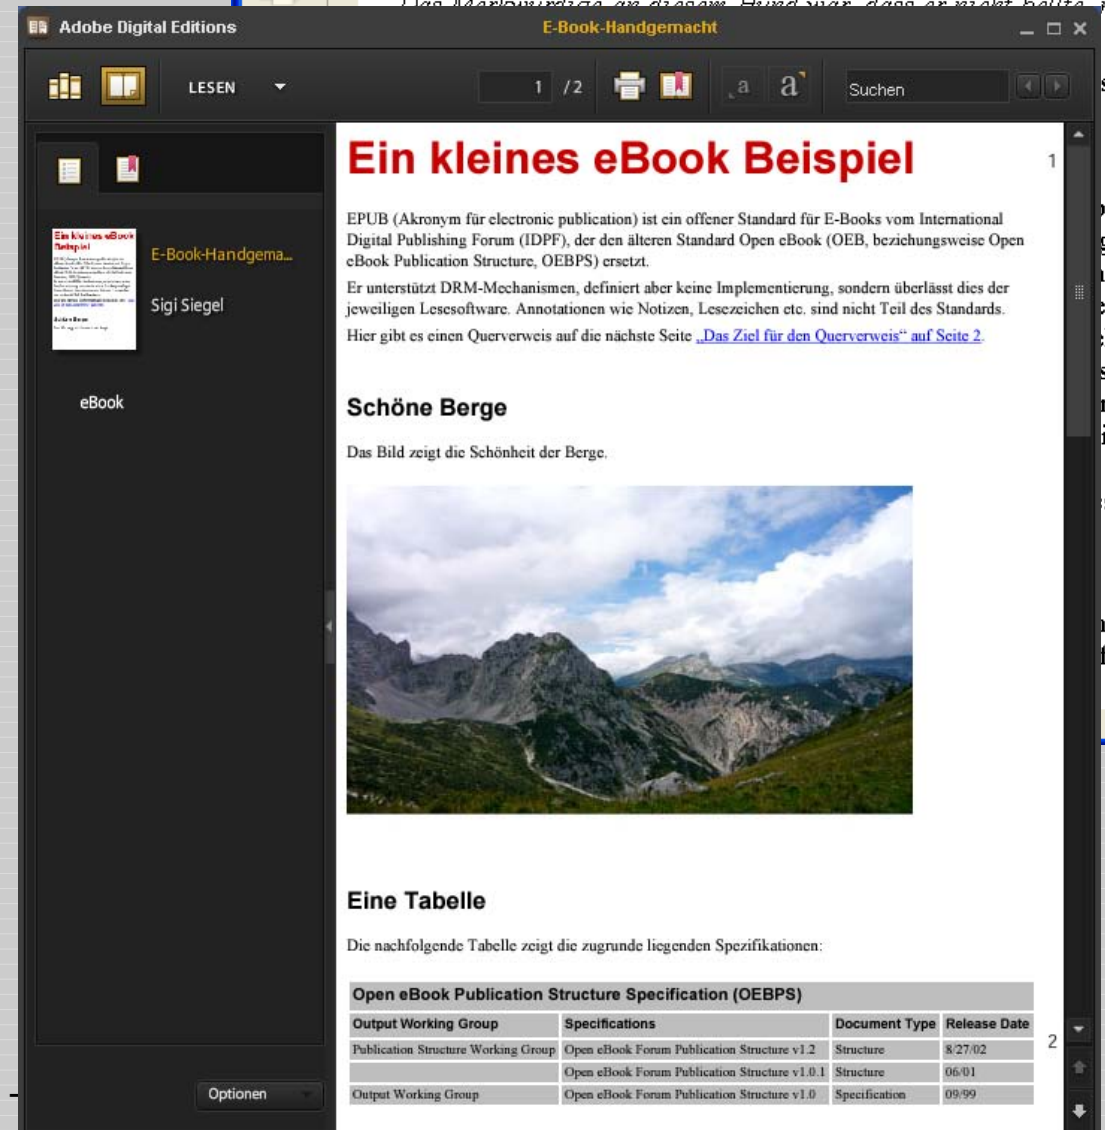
Adobe Digital Editions

E-Book-Handgemacht

LESEN

1 / 2

a a

Suchen

E-Book-Handgema...

Sigi Siegel

eBook

Optionen

Ein kleines eBook Beispiel

1

EPUB (Akronym für electronic publication) ist ein offener Standard für E-Books vom International Digital Publishing Forum (IDPF), der den älteren Standard Open eBook (OEB, beziehungsweise Open eBook Publication Structure, OEBPS) ersetzt.

Er unterstützt DRM-Mechanismen, definiert aber keine Implementierung, sondern überlässt dies der jeweiligen Lesesoftware. Annotationen wie Notizen, Lesezeichen etc. sind nicht Teil des Standards.

Hier gibt es einen Querverweis auf die nächste Seite „Das Ziel für den Querverweis“ auf Seite 2.

Schöne Berge

Das Bild zeigt die Schönheit der Berge.

Eine Tabelle

Die nachfolgende Tabelle zeigt die zugrunde liegenden Spezifikationen:

| Open eBook Publication Structure Specification (OEBPS) | | | |
|---|---|---|---|
| Output Working Group | Specifications | Document Type | Release Date |
| Publication Structure Working Group | Open eBook Forum Publication Structure v1.2 | Structure | 8/27/02 |
| | Open eBook Forum Publication Structure v1.0.1 | Structure | 06/01 |
| Output Working Group | Open eBook Forum Publication Structure v1.0 | Specification | 09/99 |

2